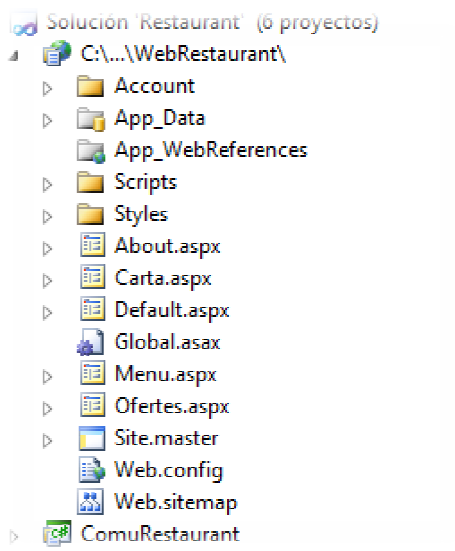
Solución 'Restaurant' (6 proyectos)
C:\...\WebRestaurant\
Account
App_Data
App_WebReferences
Scripts
Styles
About.aspx
Carta.aspx
Default.aspx
Global.asax
Menu.aspx
Ofertes.aspx
Site.master
Web.config
Web.sitemap
ComuRestaurant